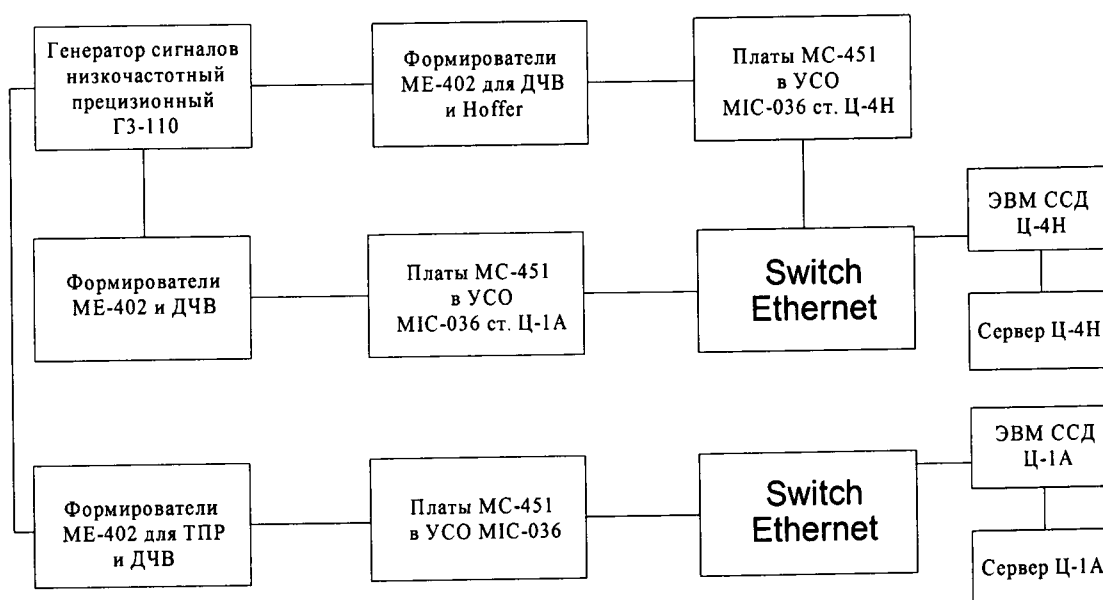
Генератор сигналов низкочастотный прецизионный Г3-110

Формирователи МЕ-402 для ДЧВ и Hoffer

Платы МС-451 в УСО MIC-036 ст. Ц-4Н

ЭВМ ССД Ц-4Н

Формирователи МЕ-402 и ДЧВ

Платы МС-451 в УСО MIC-036 ст. Ц-1А

Switch Ethernet

Сервер Ц-4Н

ЭВМ ССД Ц-1А

Формирователи МЕ-402 для ТПР и ДЧВ

Платы МС-451 в УСО MIC-036

Switch Ethernet

Сервер Ц-1А